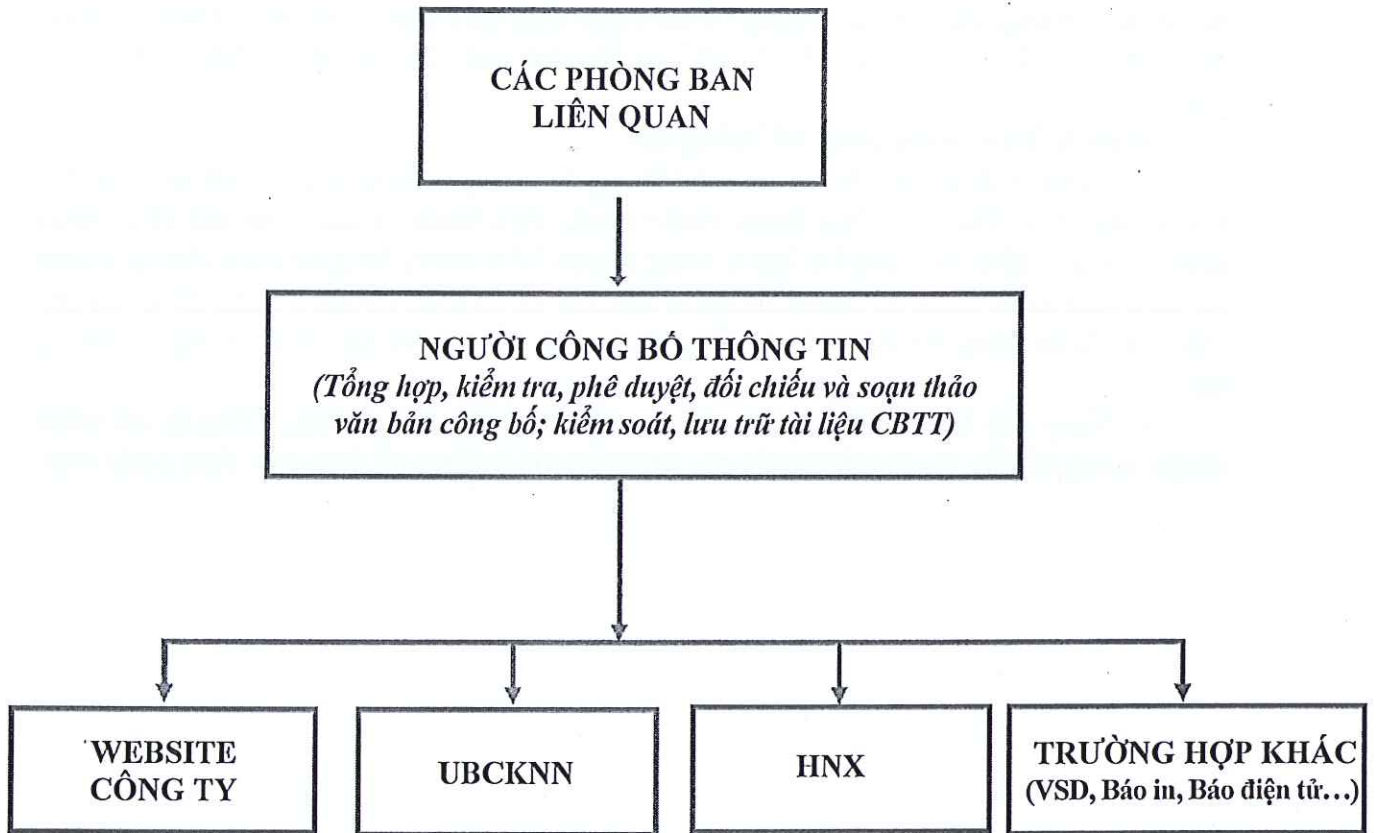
CÁC PHÒNG BAN LIÊN QUAN

NGƯỜI CÔNG BỐ THÔNG TIN
(Tổng hợp, kiểm tra, phê duyệt, đối chiếu và soạn thảo văn bản công bố; kiểm soát, lưu trữ tài liệu CBTT)

WEBSITE CÔNG TY

UBCKNN

HNX

TRƯỜNG HỢP KHÁC (VSD, Báo in, Báo điện tử…)